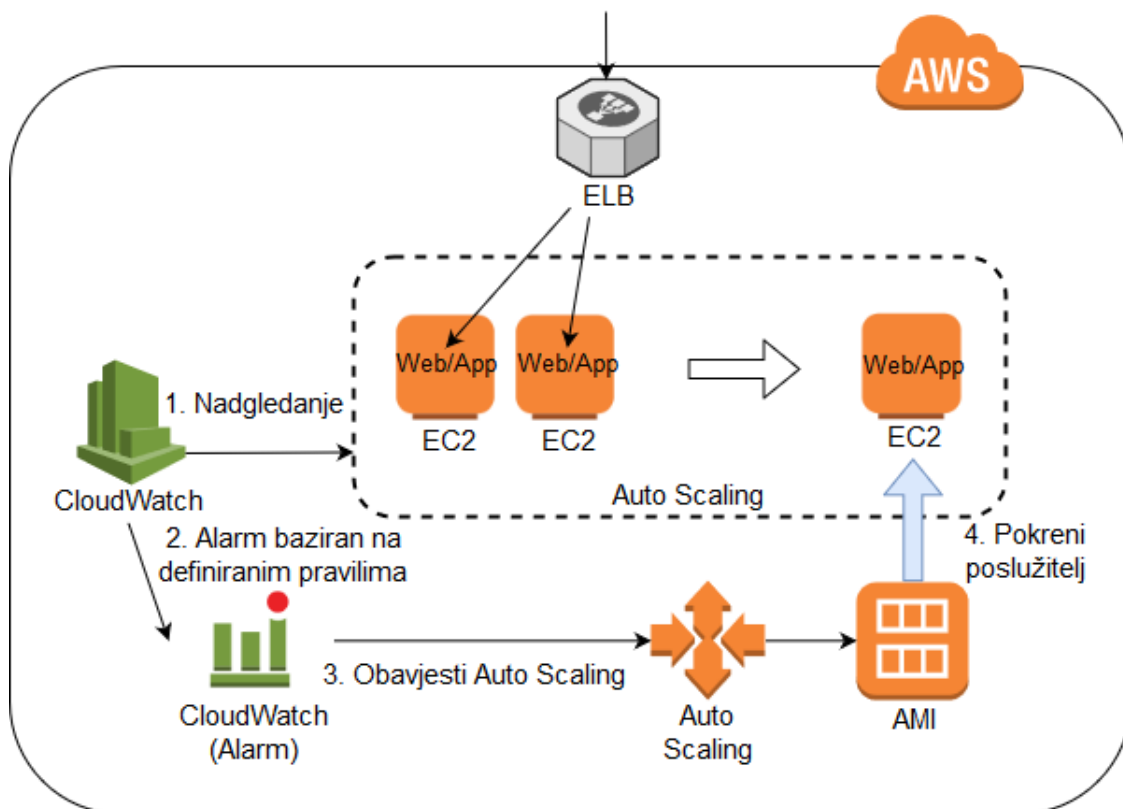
AWS

ELB

Web/App
EC2

Web/App
EC2

Web/App
EC2

Auto Scaling

1. Nadgledanje

CloudWatch

2. Alarm baziran na definiranim pravilima

CloudWatch (Alarm)

3. Obavjesti Auto Scaling

Auto Scaling

AMI

4. Pokreni poslužitelj